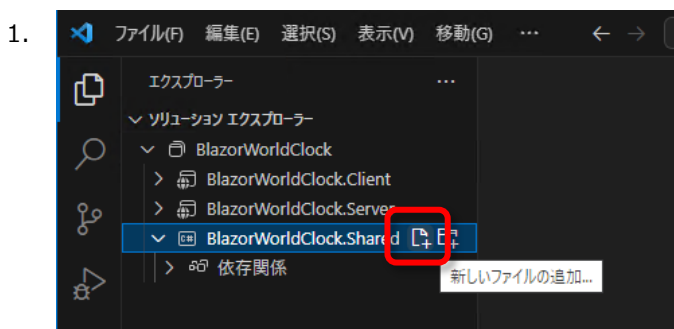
1.

ファイル(F) 編集(E) 選択(S) 表示(V) 移動(G) ···

エクスプローラー ···

ソリューション エクスプローラー

BlazorWorldClock

BlazorWorldClock.Client

BlazorWorldClock.Server

C# BlazorWorldClock.Shared

依存関係

新しいファイルの追加...